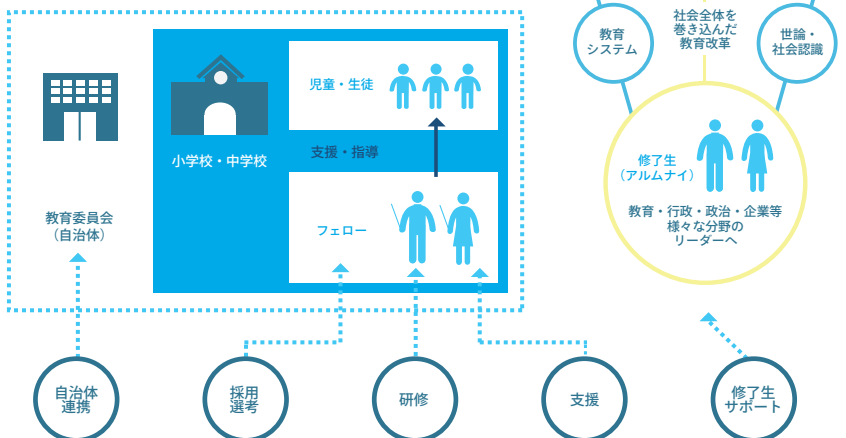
教育委員会
（自治体）

小学校・中学校

児童・生徒

支援・指導

フェロー

教育
システム

社会全体を
巻き込んだ
教育改革

世論・
社会認識

修了生
（アルムナイ）

教育・行政・政治・企業等
様々な分野の
リーダーへ

自治体
連携

採用
選考

研修

支援

修了生
サポート